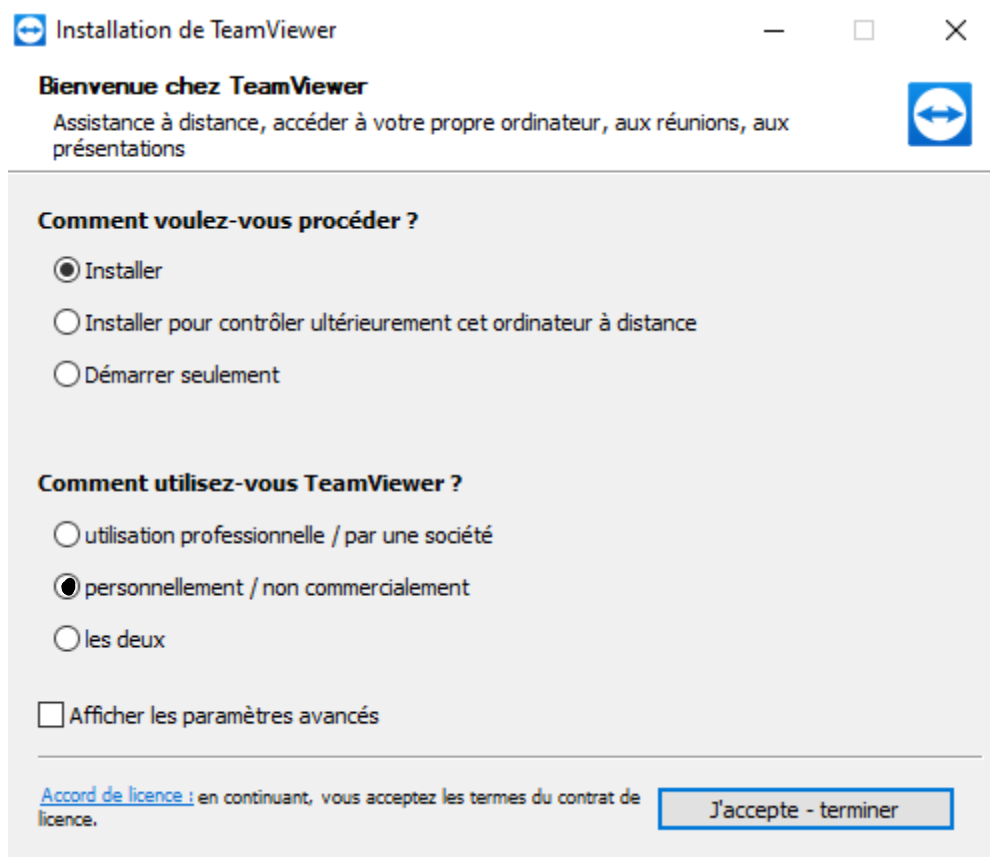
Installation de TeamViewer

Bienvenue chez TeamViewer

Assistance à distance, accéder à votre propre ordinateur, aux réunions, aux présentations

Comment voulez-vous procéder ?

Installer

Installer pour contrôler ultérieurement cet ordinateur à distance

Démarrer seulement

Comment utilisez-vous TeamViewer ?

utilisation professionnelle / par une société

personnellement / non commercialement

les deux

Afficher les paramètres avancés

Accord de licence : en continuant, vous acceptez les termes du contrat de licence.

J'accepte - terminer